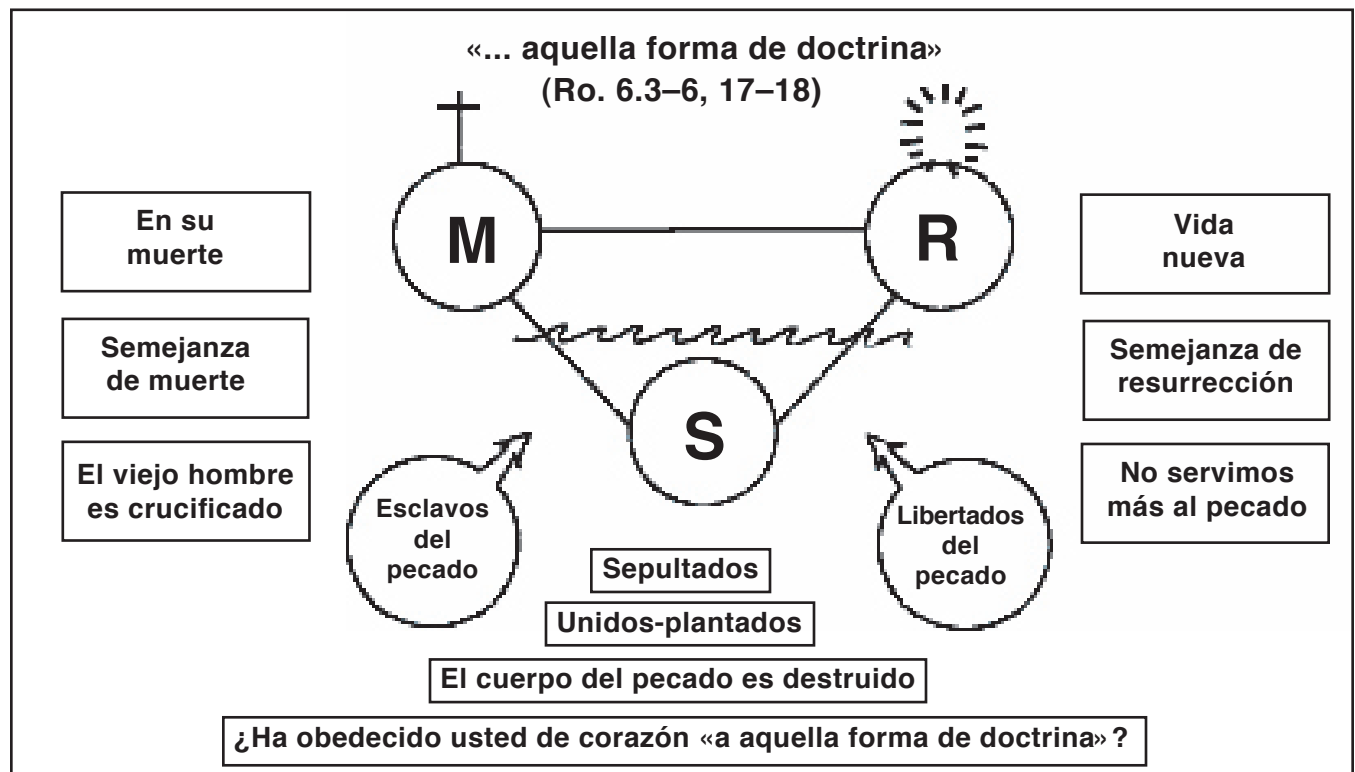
«... aquella forma de doctrina»
(Ro. 6.3–6, 17–18)

En su muerte

Semejanza de muerte

El viejo hombre es crucificado

M

R

S

Vida nueva

Semejanza de resurrección

No servimos más al pecado

Esclavos del pecado

Libertados del pecado

Sepultados

Unidos-plantados

El cuerpo del pecado es destruido

¿Ha obedecido usted de corazón «a aquella forma de doctrina»?